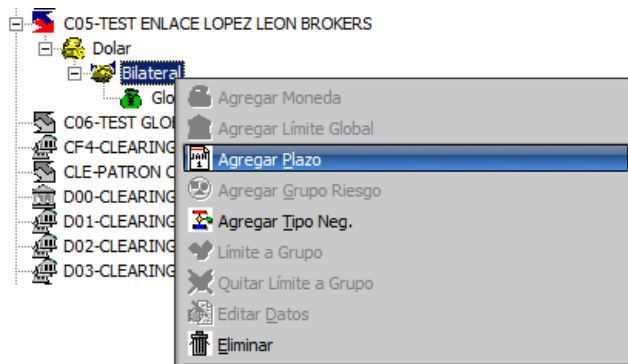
C05-TEST ENLACE LOPEZ LEON BROKERS
Dolar
Bilateral
Glo
C06-TEST GLO
CF4-CLEARING
CLE-PATRON C
D00-CLEARING
D01-CLEARING
D02-CLEARING
D03-CLEARING

Agregar Moneda
Agregar Límite Global
Agregar Plazo
Agregar Grupo Riesgo
Agregar Tipo Neg.
Límite a Grupo
Quitar Límite a Grupo
Editar Datos
Eliminar